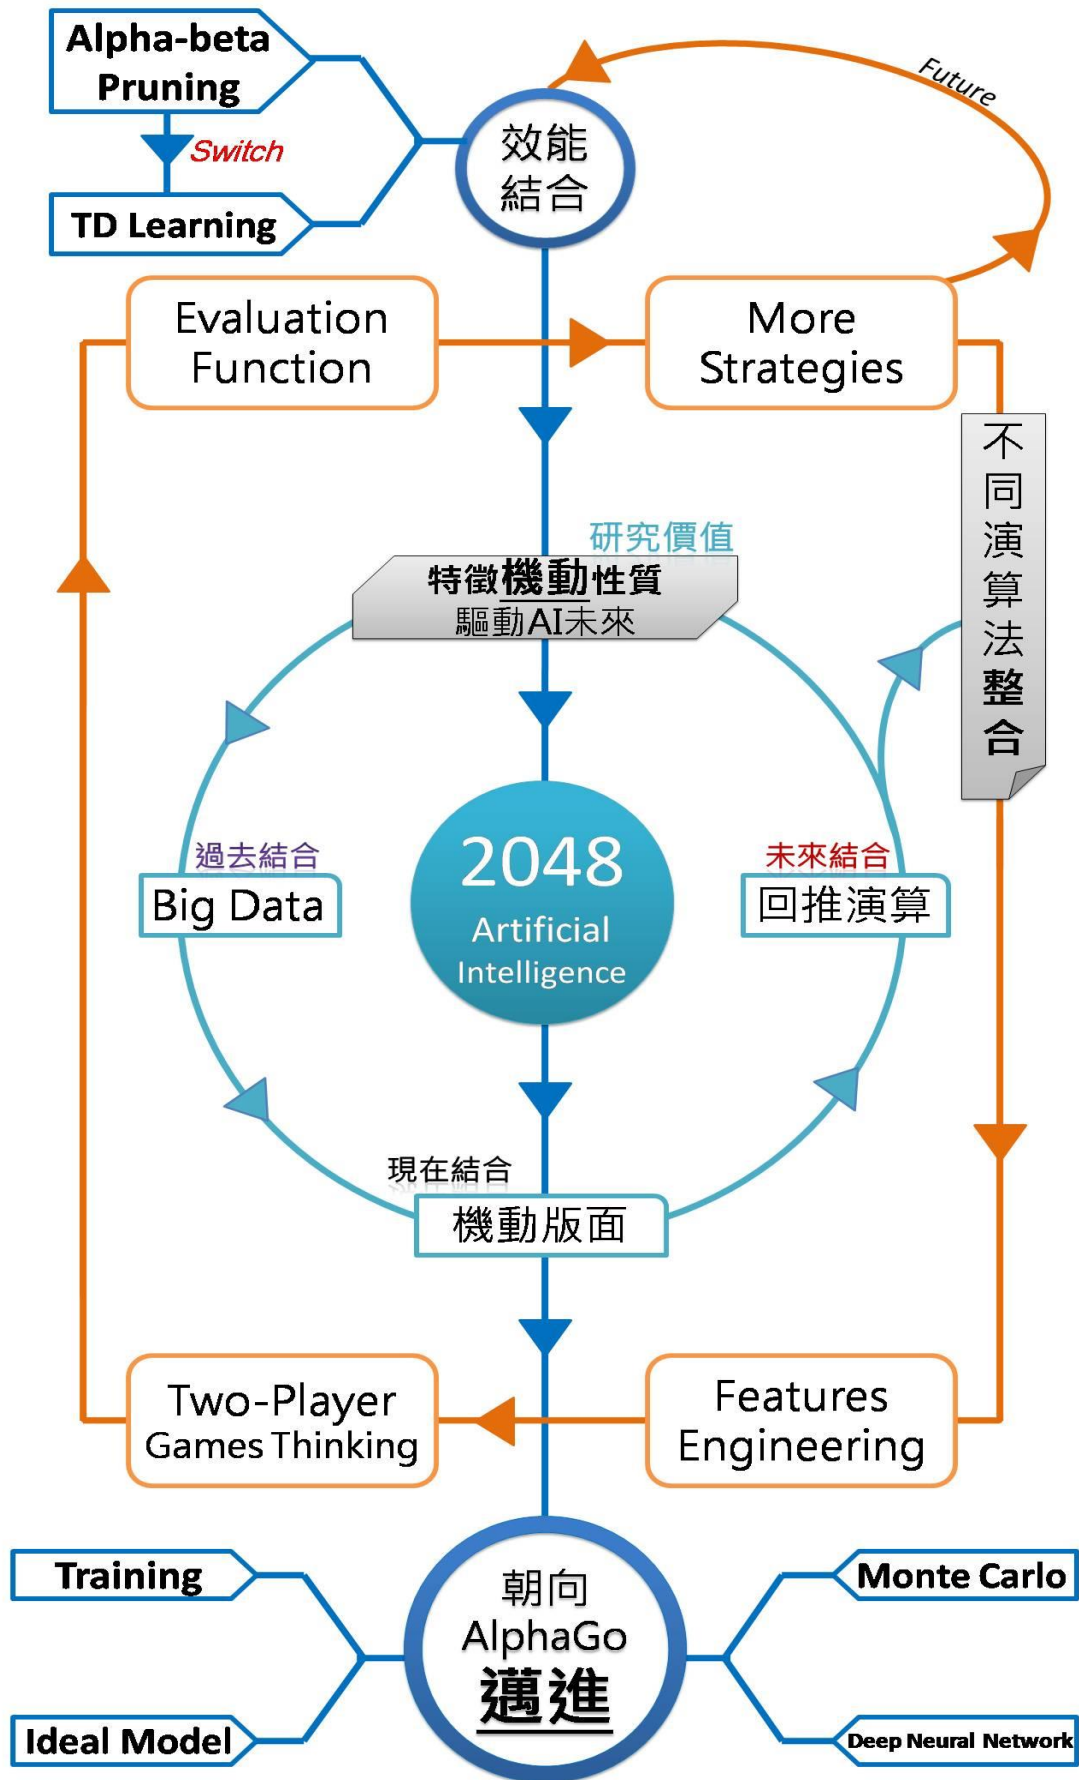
Alpha-beta Pruning

Switch

TD Learning

效能結合

Future

Evaluation Function

More Strategies

不同演算法整合

研究價值

特徵機動性質
驅動AI未來

過去結合

Big Data

2048
Artificial Intelligence

未來結合

回推演算

現在結合

機動版面

Two-Player Games Thinking

Features Engineering

Training

Ideal Model

朝向
AlphaGo
邁進

Monte Carlo

Deep Neural Network